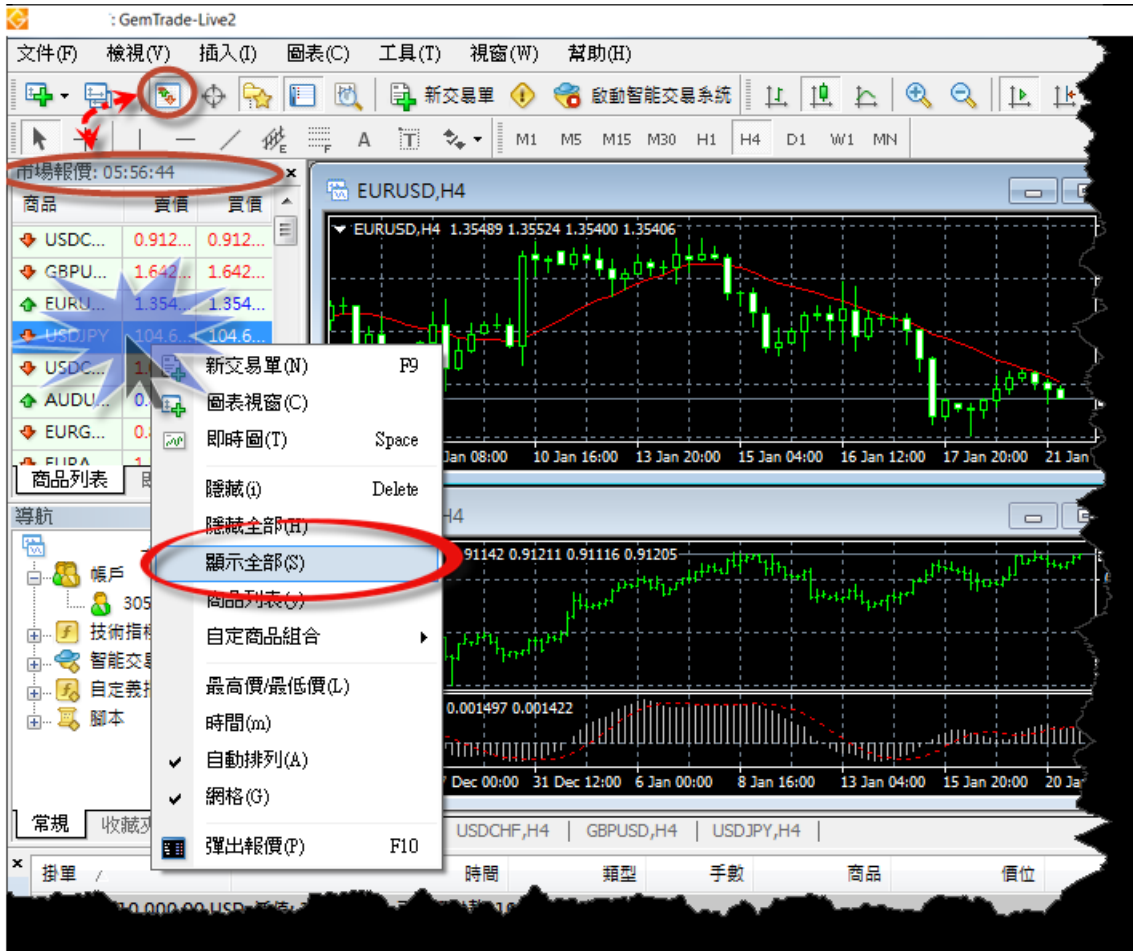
: GemTrade-Live2

文件(F) 檢視(V) 插入(I) 圖表(C) 工具(T) 視窗(W) 幫助(H)

新交易單 啟動智能交易系統

A M1 M5 M15 M30 H1 H4 D1 W1 MN

市場報價: 05:56:44

| 商品 | 賣價 | 買價 |
|---|---|---|
| USDC... | 0.912... | 0.912... |
| GBPU... | 1.642... | 1.642... |
| EURU... | 1.354... | 1.354... |
| USDJPY | 104.6... | 104.6... |
| USDC... | 1.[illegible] | |
| AUDU... | 0.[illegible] | |
| EURG... | 0.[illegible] | |
| EURA... | | |

商品列表

導航

帳戶
305
技術指標
智能交易
自定義指
腳本

常規 收藏夾

EURUSD,H4

EURUSD,H4 1.35489 1.35524 1.35400 1.35406

Jan 08:00 10 Jan 16:00 13 Jan 20:00 15 Jan 04:00 16 Jan 12:00 17 Jan 20:00 21 Jan

H4

91142 0.91211 0.91116 0.91205

0.001497 0.001422

Dec 00:00 31 Dec 12:00 6 Jan 00:00 8 Jan 16:00 13 Jan 04:00 15 Jan 20:00 20 Jan

新交易單(N) F9
圖表視窗(C)
即時圖(T) Space
隱藏(i) Delete
隱藏全部(H)
顯示全部(S)
商品列表(...)
自定商品組合
最高價/最低價(L)
時間(m)
自動排列(A)
網格(G)
彈出報價(P) F10

USDCHF,H4 GBPUSD,H4 USDJPY,H4

掛單 / 時間 類型 手數 商品 價位

0 000.00 USD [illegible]